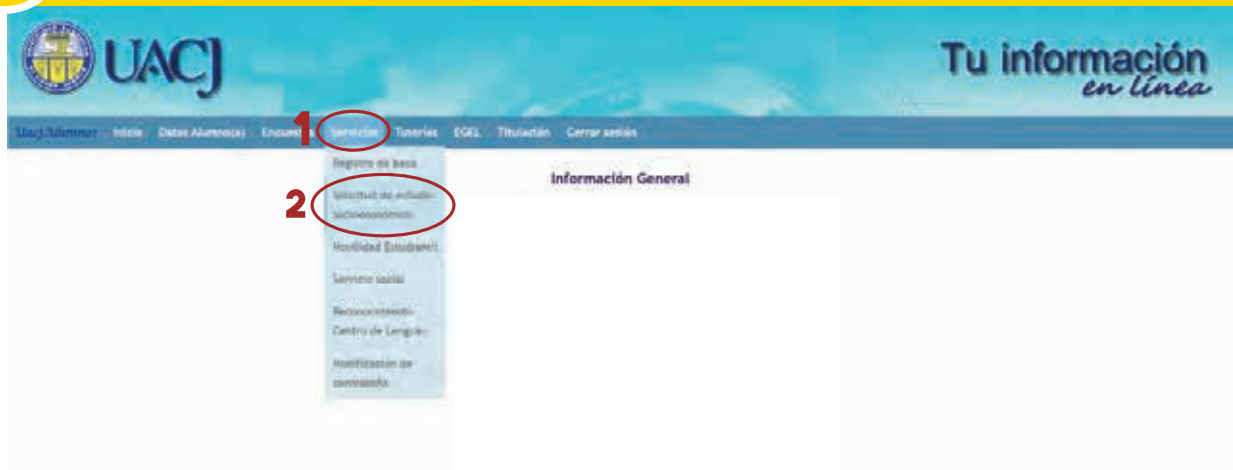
UACJ

Tu información en línea

UacjAlumnos Inicio Datos Alumno(a) Encuestas 1 Servicios Tutorías EGEL Titulación Cerrar sesión

Registro de beca

2 Solicitud de estudio socioeconómico

Movilidad Estudiantil

Servicio social

Reconocimiento Centro de Lenguas

Modificación de contraseña

Información General